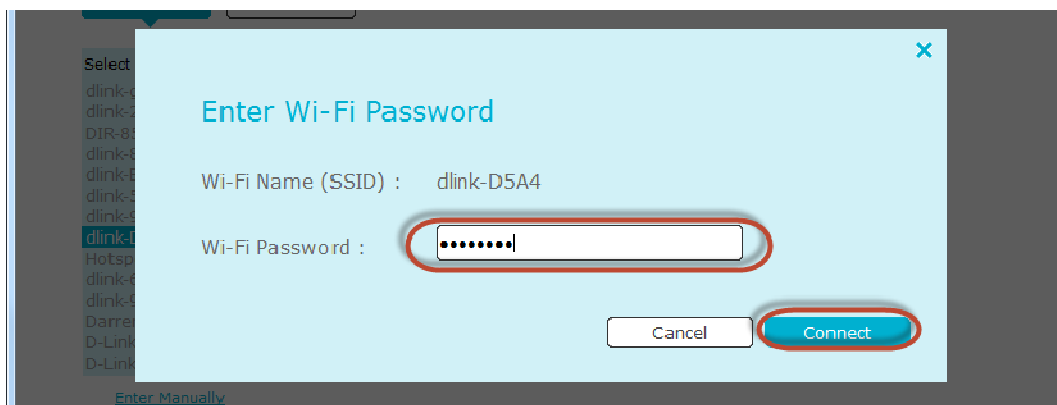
Select
dlink-
dlink-
DIR-8
dlink-
dlink-
dlink-
dlink-
dlink-
Hotsp
dlink-
dlink-
Darre
D-Link
D-Link

×

Enter Wi-Fi Password

Wi-Fi Name (SSID) : dlink-D5A4

Wi-Fi Password : ••••••••

Cancel
Connect

Enter Manually